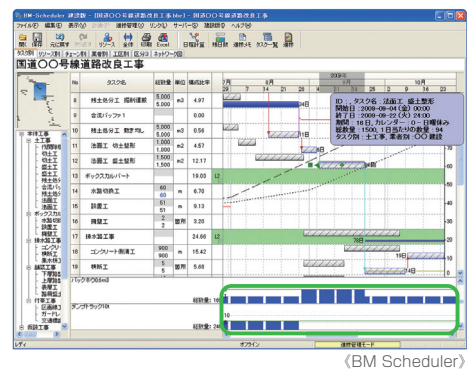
BM-Scheduler 建設物 - 国道○○号線道路改良工事.bm1 - 国道○○号線道路改良工事
ファイル(F) 編集(E) 表示(V) 書式(T) 進捗管理(G) リンク(L) サーバー(S) 連携(R) ヘルプ(H)
開く 保存 元に戻す 移動 リソース 全体 印刷 Excel Eビ印刷 日程計算 積日程 連携メモ タスク一覧 進捗
タスク表 リソース表 チャート表 累積表 工区表 区分3 ネットワーク図
国道○○号線道路改良工事
2009年
7月 8月 9月 10月

| No | タスク名 | 総数量 | 単位 | 構成比率 |
|---|---|---|---|---|
| 8 | 積土盛分土 掘削運搬 | 5,000 / 5,000 | m3 | 4.97 |
| 9 | 合流バッファ1 | | | 0.00 |
| 10 | 積土盛分土 敷形 転圧 | 5,000 / 5,000 | m3 | 0.56 |
| 11 | 法面工 切土整形 | 1,000 / 1,000 | m2 | 4.57 |
| 12 | 法面工 盛土整形 | 1,500 / 1,500 | m2 | 12.17 |
| 13 | ボックスカルバート | | | 19.00 |
| 14 | 水路切換工 | 60 / 60 | m | 6.70 |
| 15 | 設置工 | 51 / 51 | m | 9.13 |
| 16 | 擁壁工 | 2 / 2 | 箇所 | 3.20 |
| 17 | 排水施工事 | | | 24.66 |
| 18 | コンクリート側溝工 | 900 / 900 | m | 15.42 |
| 19 | 桝柵工 | 5 / 5 | 箇所 | 5.68 |

ID：タスク名：法面工 盛土整形
開始日：2009-09-04（金）00:00
終了日：2009-09-22（火）24:00
期間：18日, カレンダー：0 - 日曜休み
総数量：1500, 1日当たり数量：94
タスク区：土工事, 業者別：○○建設

本体工事 土工事 内部掘削 切土工 盛土工 法面工 ボックスカルバート 水路切換 設置工 擁壁工 排水施工事 コンクリート 桝柵工 集水桝 舗装工事 下層路盤 上層路盤 表層 付帯工事 区画線工 ガードレール 交通標識 仮設工事

バックホウ0.6m3
ダンプトラック10t
総数量：16
総数量：24
10
レディ オフライン 連携管理モード
《BM Scheduler》